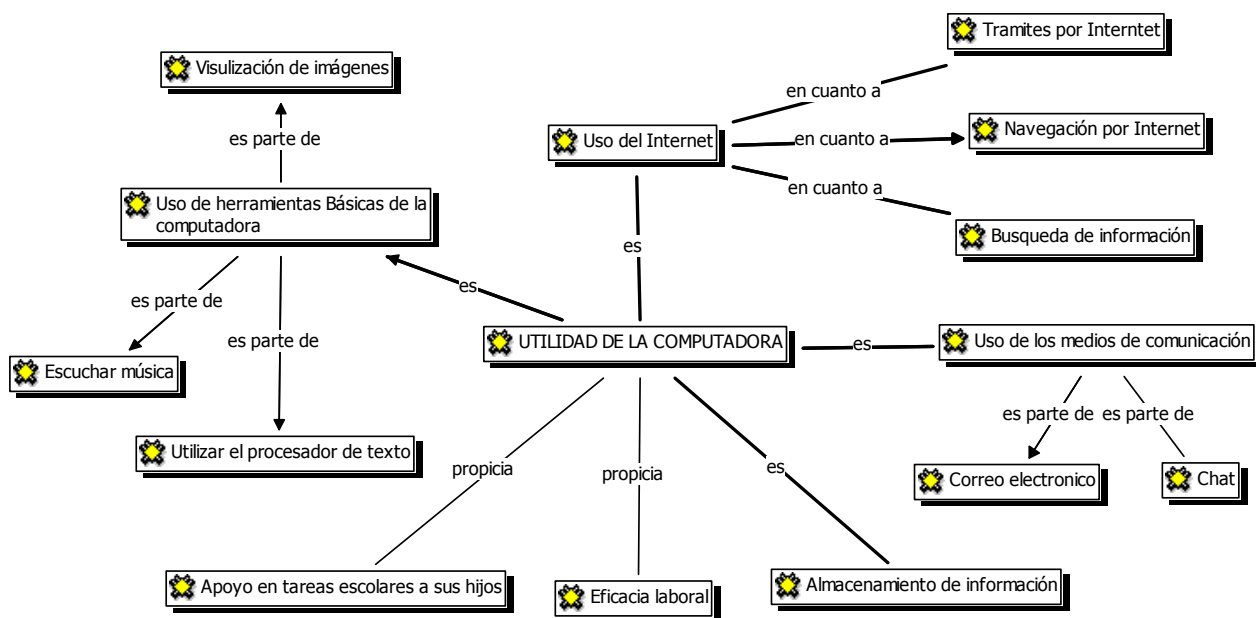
Visulización de imágenes

es parte de

Uso de herramientas Básicas de la computadora

es parte de

es parte de

Escuchar música

Utilizar el procesador de texto

Tramites por Interntet

en cuanto a

Uso del Internet

en cuanto a

Navegación por Internet

en cuanto a

Busqueda de información

es

es

UTILIDAD DE LA COMPUTADORA

es

Uso de los medios de comunicación

es parte de

es parte de

Correo electronico

Chat

propicia

propicia

es

Apoyo en tareas escolares a sus hijos

Eficacia laboral

Almacenamiento de información